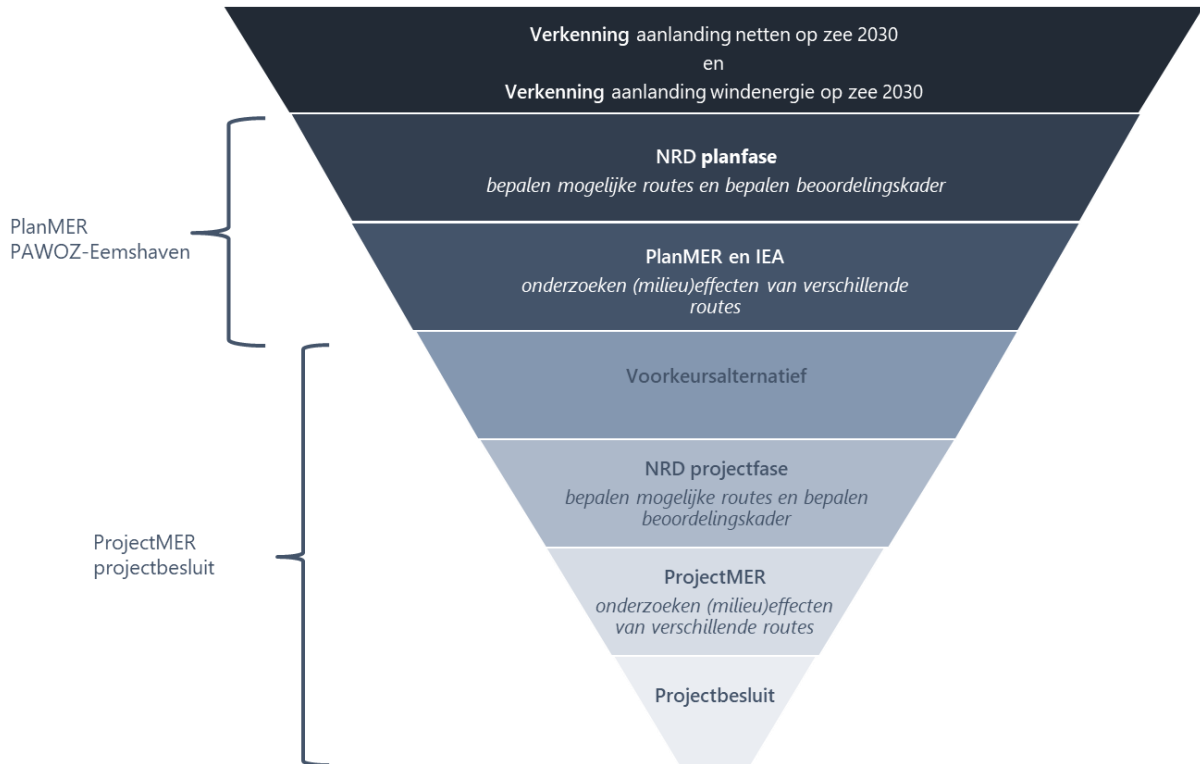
Verkenning aanlanding netten op zee 2030
en
Verkenning aanlanding windenergie op zee 2030

PlanMER
PAWOZ-Eemshaven

NRD planfase
bepalen mogelijke routes en bepalen beoordelingskader

PlanMER en IEA
onderzoeken (milieu)effecten van verschillende routes

Voorkeursalternatief

ProjectMER
projectbesluit

NRD projectfase
bepalen mogelijke routes en bepalen beoordelingskader

ProjectMER
onderzoeken (milieu)effecten van verschillende routes

Projectbesluit